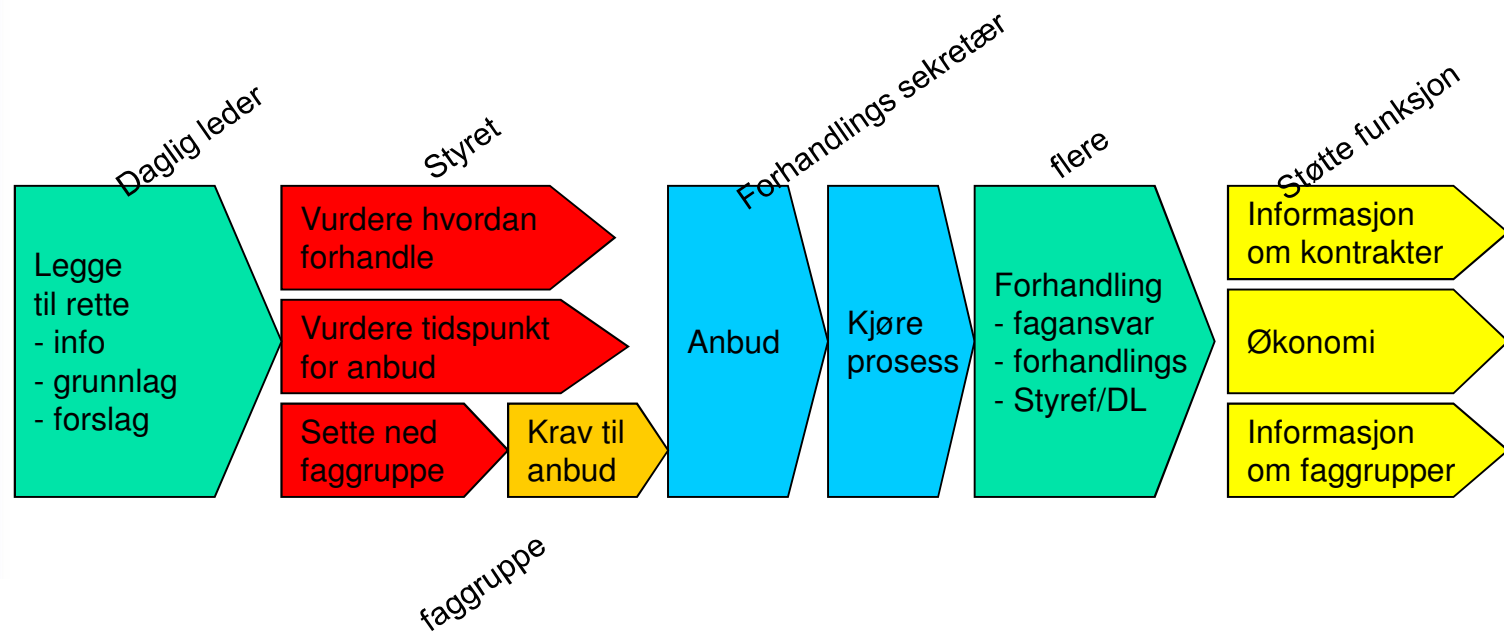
Daglig leder

Legge til rette
- info
- grunnlag
- forslag

Styret

Vurdere hvordan forhandle

Vurdere tidspunkt for anbud

Sette ned faggruppe

Krav til anbud

faggruppe

Forhandlings sekretær

Anbud

Kjøre prosess

flere

Forhandling
- fagansvar
- forhandlings
- Styref/DL

Støtte funksjon

Informasjon om kontrakter

Økonomi

Informasjon om faggrupper